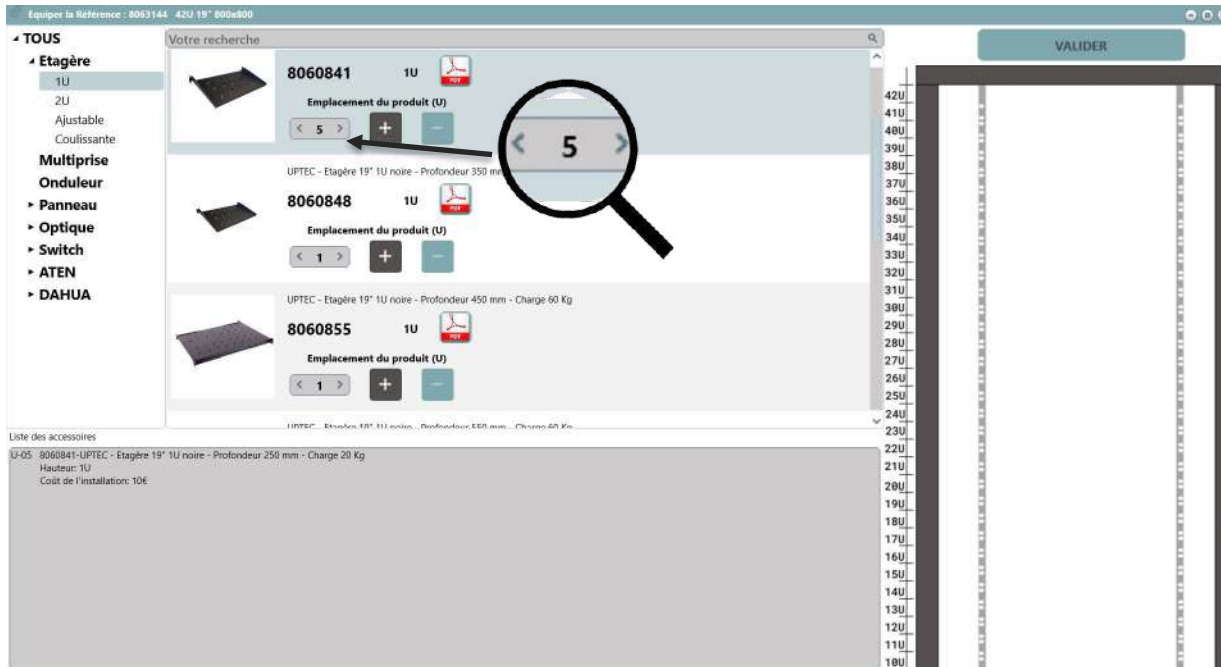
Equiper la Référence : 8063144 42U 19" 800x800

TOUS
Etagère
1U
2U
Ajustable
Coulissante
Multiprise
Onduleur
Panneau
Optique
Switch
ATEN
DAHUA

Votre recherche

8060841 1U
Emplacement du produit (U)
< 5 >
+
−

5

UPTEC - Etagère 19" 1U noire - Profondeur 350 mm
8060848 1U
Emplacement du produit (U)
< 1 >
+
−

UPTEC - Etagère 19" 1U noire - Profondeur 450 mm - Charge 60 Kg
8060855 1U
Emplacement du produit (U)
< 1 >
+
−

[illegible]

VALIDER

42U
41U
40U
39U
38U
37U
36U
35U
34U
33U
32U
31U
30U
29U
28U
27U
26U
25U
24U
23U
22U
21U
20U
19U
18U
17U
16U
15U
14U
13U
12U
11U
10U

Liste des accessoires
U-05 8060841-UPTEC - Etagère 19" 1U noire - Profondeur 250 mm - Charge 20 Kg
Hauteur: 1U
Coût de l'installation: 10€